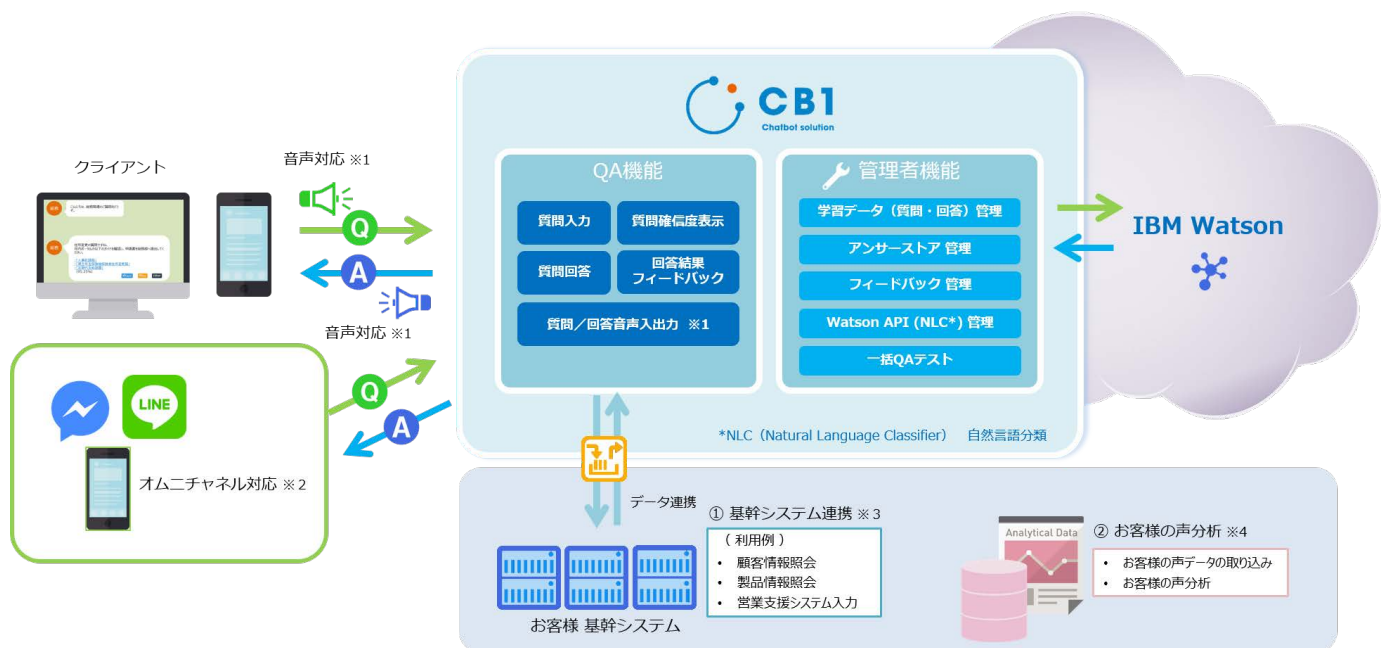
CB1
Chatbot solution

クライアント

音声対応 ※1

Q

A

音声対応 ※1

LINE

オムニチャネル対応 ※2

Q

A

QA機能

質問入力

質問確信度表示

質問回答

回答結果
フィードバック

質問／回答音声入出力 ※1

管理者機能

学習データ（質問・回答）管理

アンサーストア 管理

フィードバック 管理

Watson API (NLC*) 管理

一括QAテスト

IBM Watson

*NLC（Natural Language Classifier） 自然言語分類

データ連携

① 基幹システム連携 ※3

（ 利用例 ）
• 顧客情報照会
• 製品情報照会
• 営業支援システム入力

お客様 基幹システム

Analytical Data

② お客様の声分析 ※4

• お客様の声データの取り込み
• お客様の声分析